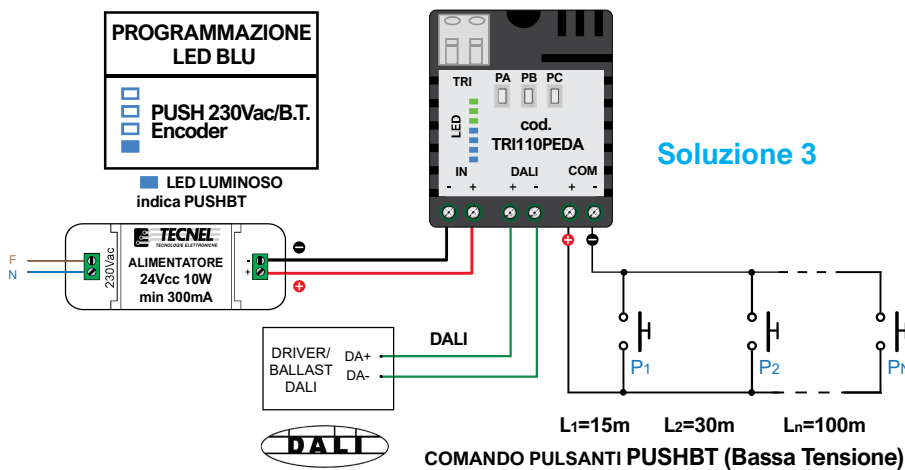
PROGRAMMAZIONE LED BLU

PUSH 230Vac/B.T.
Encoder

LED LUMINOSO indica PUSHBT

TRI
LED
PA PB PC
cod. TRI110PEDA
IN
- +
DALI
+ -
COM
+ -

Soluzione 3

F
N
230Vac
TECNEL
TECNOLOGIE ELETTRONICHE
ALIMENTATORE 24Vcc 10W min 300mA
-
+

DRIVER/ BALLAST DALI
DA+
DA-
DALI

$P_1$
$P_2$
$P_N$

$L_1$=15m $L_2$=30m $L_n$=100m

DALI

COMANDO PULSANTI PUSHBT (Bassa Tensione)